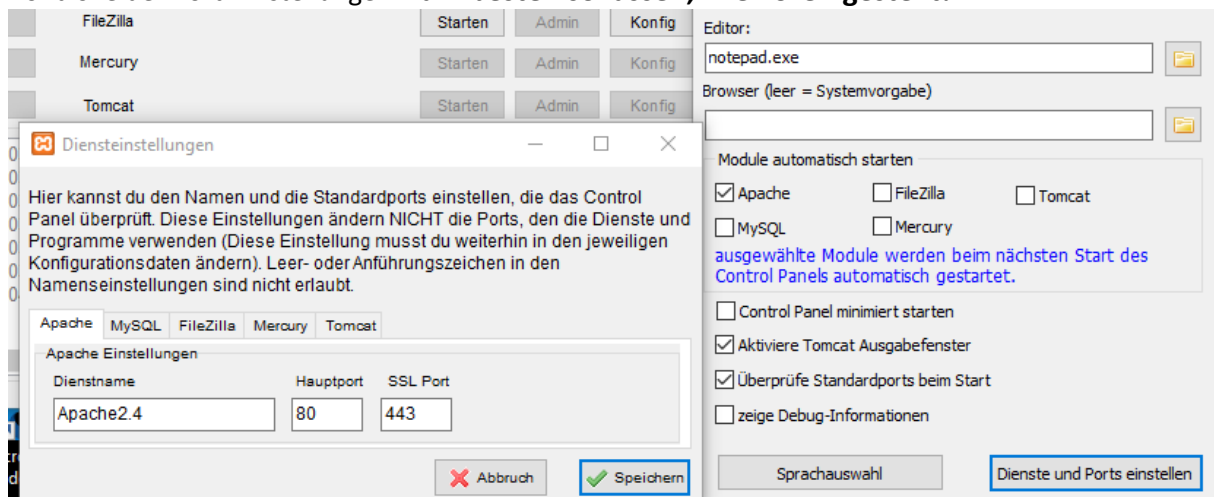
FileZilla Starten Admin Konfig
Mercury Starten Admin Konfig
Tomcat Starten Admin Konfig

Diensteinstellungen

Hier kannst du den Namen und die Standardports einstellen, die das Control Panel überprüft. Diese Einstellungen ändern NICHT die Ports, den die Dienste und Programme verwenden (Diese Einstellung musst du weiterhin in den jeweiligen Konfigurationsdaten ändern). Leer- oder Anführungszeichen in den Namenseinstellungen sind nicht erlaubt.

Apache MySQL FileZilla Mercury Tomcat

Apache Einstellungen

Dienstname Hauptport SSL Port

Apache2.4 80 443

Abbruch Speichern

Editor:

notepad.exe

Browser (leer = Systemvorgabe)

Module automatisch starten

Apache FileZilla Tomcat
MySQL Mercury

ausgewählte Module werden beim nächsten Start des Control Panels automatisch gestartet.

Control Panel minimiert starten

Aktiviere Tomcat Ausgabefenster

Überprüfe Standardports beim Start

zeige Debug-Informationen

Sprachauswahl

Dienste und Ports einstellen